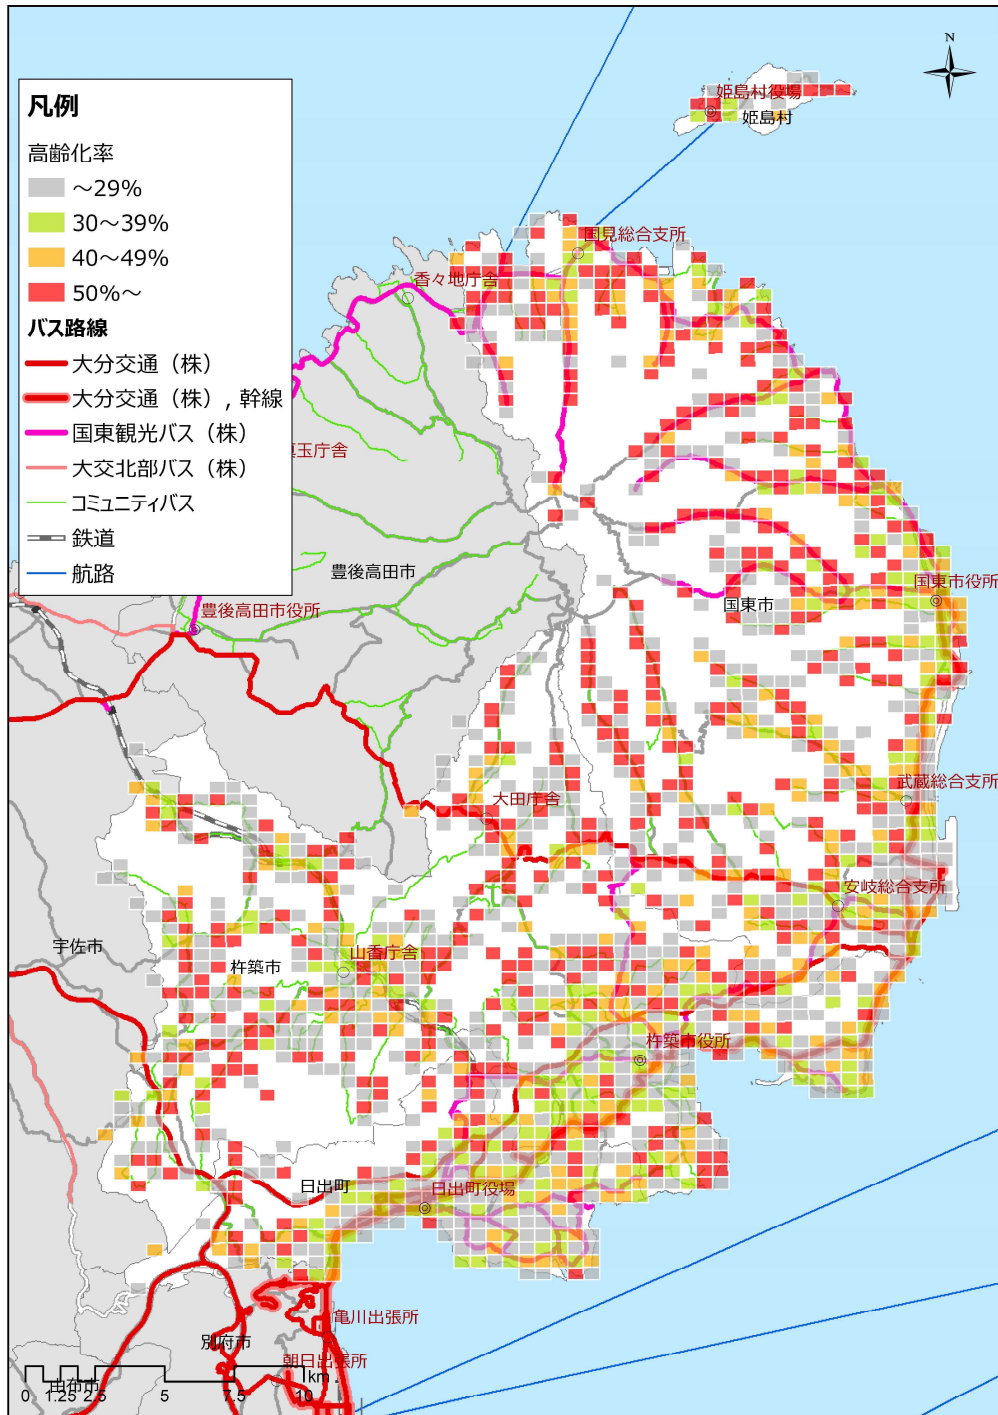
凡例
高齢化率
～29%
30～39%
40～49%
50%～
バス路線
大分交通（株）
大分交通（株），幹線
国東観光バス（株）
大交北部バス（株）
コミュニティバス
鉄道
航路

N
姫島村役場
姫島村
国見総合支所
香々地庁舎
真玉庁舎
豊後高田市
豊後高田市役所
国東市役所
国東市
大田庁舎
武蔵総合支所
安岐総合支所
宇佐市
杵築市
山香庁舎
杵築市役所
日出町
日出町役場
亀川出張所
別府市
朝日出張所
由布市
0 1.25 2.5 5 7.5 10 km